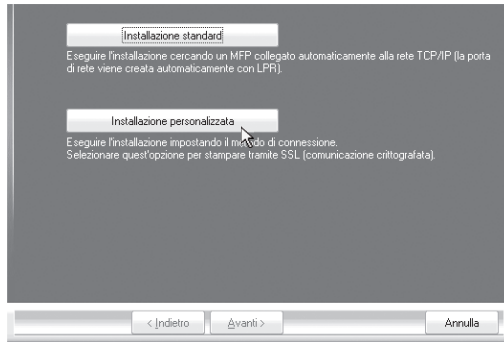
Installazione standard

Eseguire l'installazione cercando un MFP collegato automaticamente alla rete TCP/IP (la porta di rete viene creata automaticamente con LPR).

Installazione personalizzata

Eseguire l'installazione impostando il metodo di connessione.
Selezionare quest'opzione per stampare tramite SSL (comunicazione crittografata).

< Indietro
Avanti >
Annulla